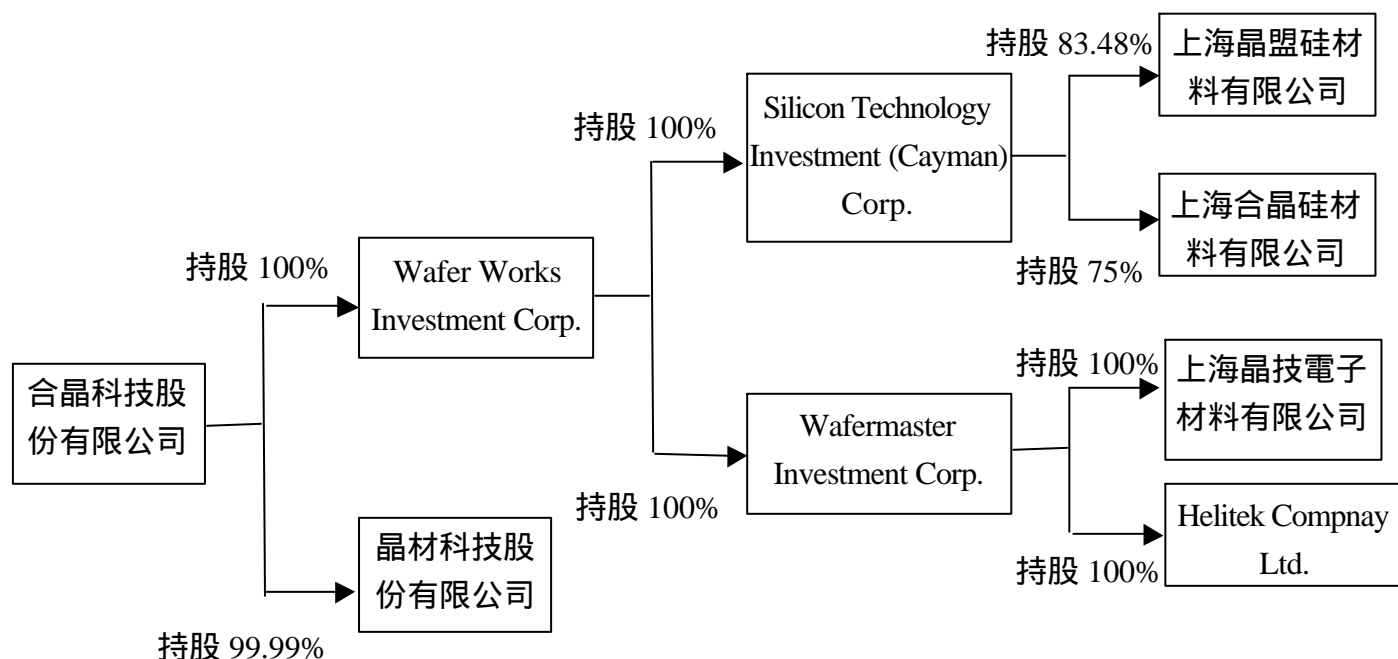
合晶科技股份有限公司

持股 100%

Wafer Works Investment Corp.

持股 99.99%

晶材科技股份有限公司

持股 100%

Silicon Technology Investment (Cayman) Corp.

持股 100%

Wafermaster Investment Corp.

持股 83.48%

上海晶盟硅材料有限公司

上海合晶硅材料有限公司

持股 75%

持股 100%

上海晶技電子材料有限公司

Helitek Compnay Ltd.

持股 100%